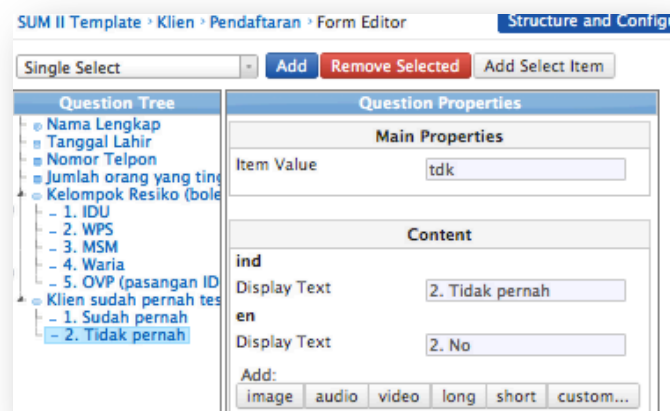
SUM II Template › Klien › Pendaftaran › Form Editor

Structure and Config

Single Select

Add

Remove Selected

Add Select Item

Question Tree

Nama Lengkap
Tanggal Lahir
Nomor Telpon
Jumlah orang yang ting
Kelompok Resiko (bole
- 1. IDU
- 2. WPS
- 3. MSM
- 4. Waria
- 5. OVP (pasangan ID
Klien sudah pernah tes
- 1. Sudah pernah
- 2. Tidak pernah

Question Properties

Main Properties

Item Value

tdk

Content

ind

Display Text

2. Tidak pernah

en

Display Text

2. No

Add:

image

audio

video

long

short

custom...